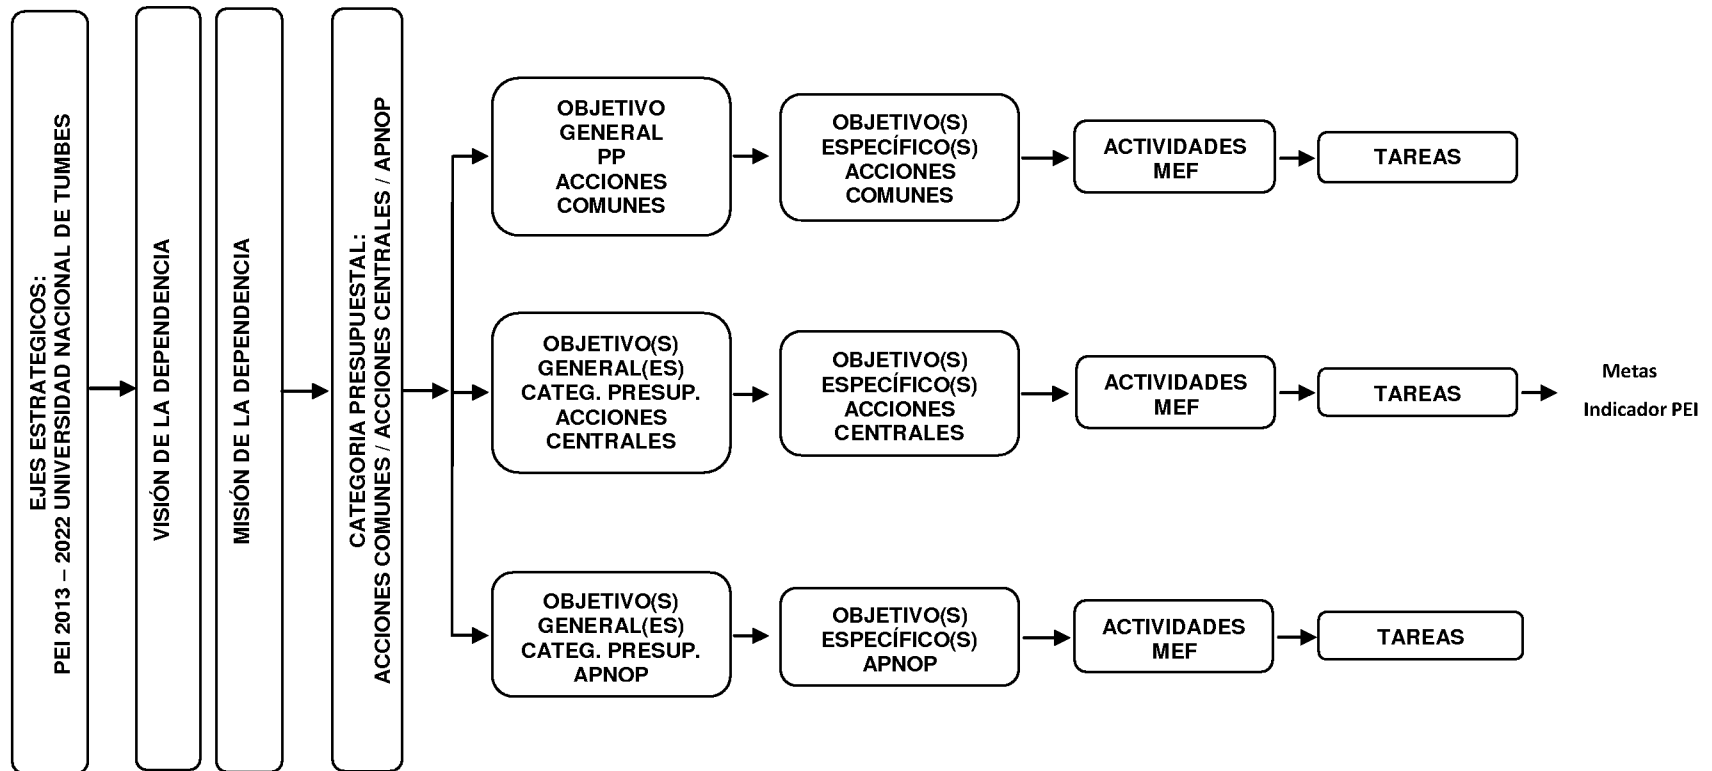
EJES ESTRATEGICOS:
PEI 2013 – 2022 UNIVERSIDAD NACIONAL DE TUMBES

VISIÓN DE LA DEPENDENCIA

MISIÓN DE LA DEPENDENCIA

CATEGORIA PRESUPUESTAL:
ACCIONES COMUNES / ACCIONES CENTRALES / APNOP

OBJETIVO GENERAL PP ACCIONES COMUNES

OBJETIVO(S) ESPECÍFICO(S) ACCIONES COMUNES

ACTIVIDADES MEF

TAREAS

OBJETIVO(S) GENERAL(ES) CATEG. PRESUP. ACCIONES CENTRALES

OBJETIVO(S) ESPECÍFICO(S) ACCIONES CENTRALES

ACTIVIDADES MEF

TAREAS

Metas
Indicador PEI

OBJETIVO(S) GENERAL(ES) CATEG. PRESUP. APNOP

OBJETIVO(S) ESPECÍFICO(S) APNOP

ACTIVIDADES MEF

TAREAS